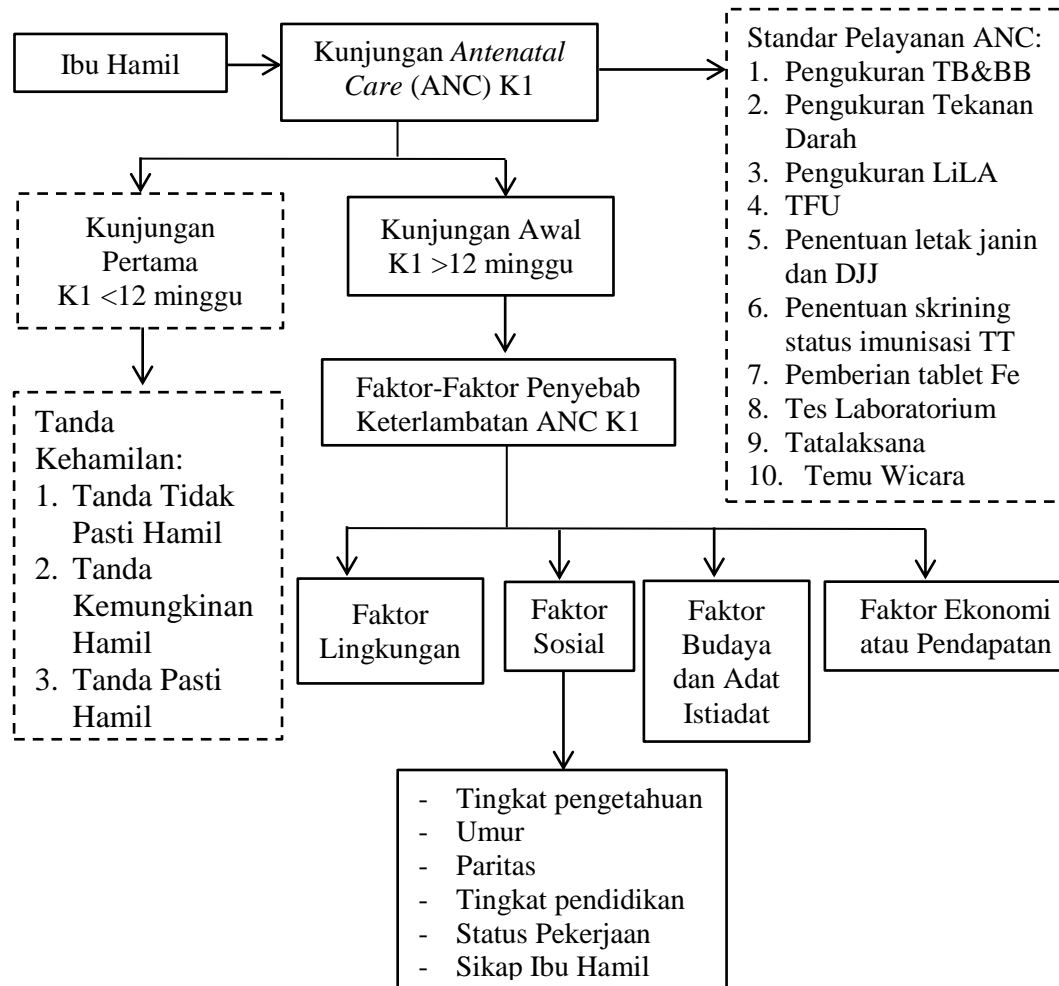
Ibu Hamil

Kunjungan *Antenatal Care* (ANC) K1

Standar Pelayanan ANC:
1. Pengukuran TB&BB
2. Pengukuran Tekanan Darah
3. Pengukuran LiLA
4. TFU
5. Penentuan letak janin dan DJJ
6. Penentuan skrining status imunisasi TT
7. Pemberian tablet Fe
8. Tes Laboratorium
9. Tatalaksana
10. Temu Wicara

Kunjungan Pertama K1 <12 minggu

Kunjungan Awal K1 >12 minggu

Faktor-Faktor Penyebab Keterlambatan ANC K1

Tanda Kehamilan:
1. Tanda Tidak Pasti Hamil
2. Tanda Kemungkinan Hamil
3. Tanda Pasti Hamil

Faktor Lingkungan

Faktor Sosial

Faktor Budaya dan Adat Istiadat

Faktor Ekonomi atau Pendapatan

- Tingkat pengetahuan
- Umur
- Paritas
- Tingkat pendidikan
- Status Pekerjaan
- Sikap Ibu Hamil